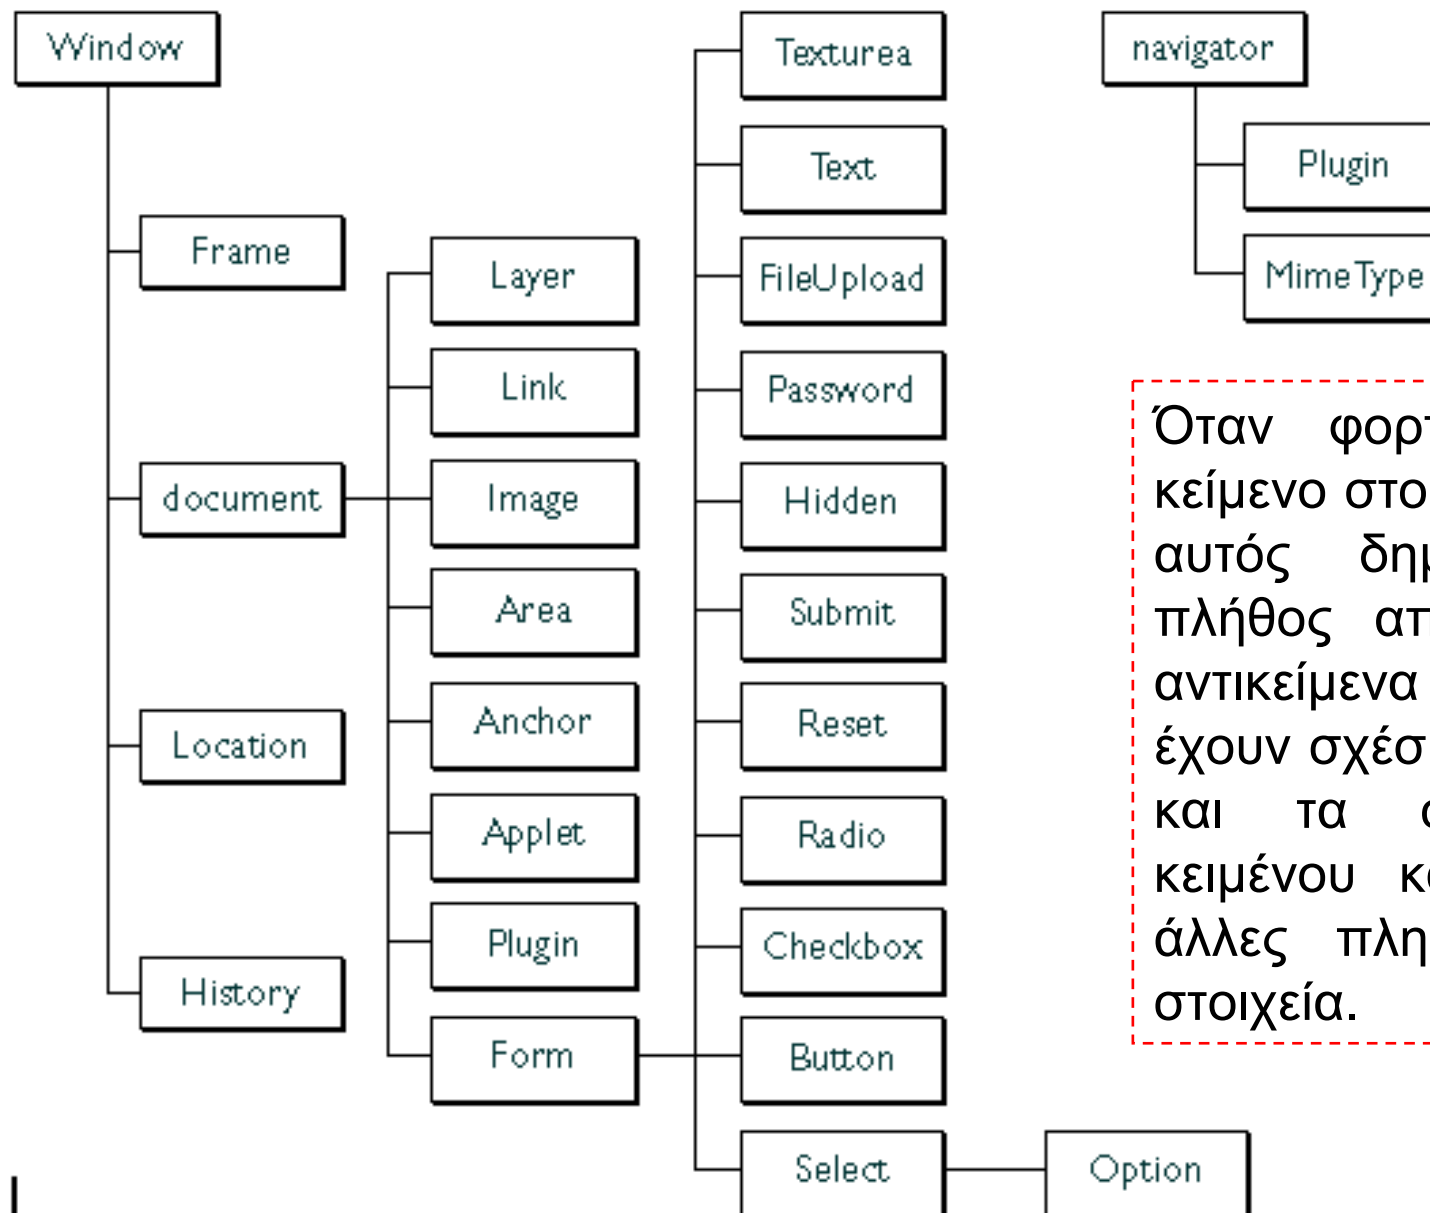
Window

Frame

document

Location

History

Layer

Link

Image

Area

Anchor

Applet

Plugin

Form

Texturea

Text

FileUpload

Password

Hidden

Submit

Reset

Radio

Checkbox

Button

Select

Option

navigator

Plugin

MimeType

Όταν φορ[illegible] κείμενο στο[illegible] αυτός δημ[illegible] πλήθος απ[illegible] αντικείμενα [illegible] έχουν σχέσ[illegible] και τα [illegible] κειμένου κ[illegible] άλλες πλη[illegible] στοιχεία.